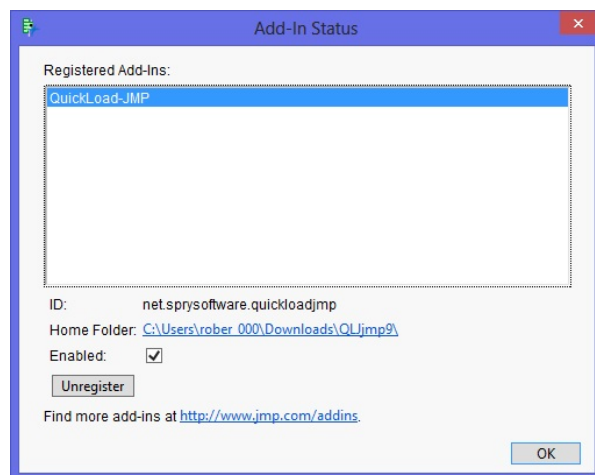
Add-In Status

Registered Add-Ins:

QuickLoad-JMP

ID: net.sprysoftware.quickloadjmp

Home Folder: C:\Users\rober_000\Downloads\QLjmp9\

Enabled: ✓

Unregister

Find more add-ins at http://www.jmp.com/addins.

OK